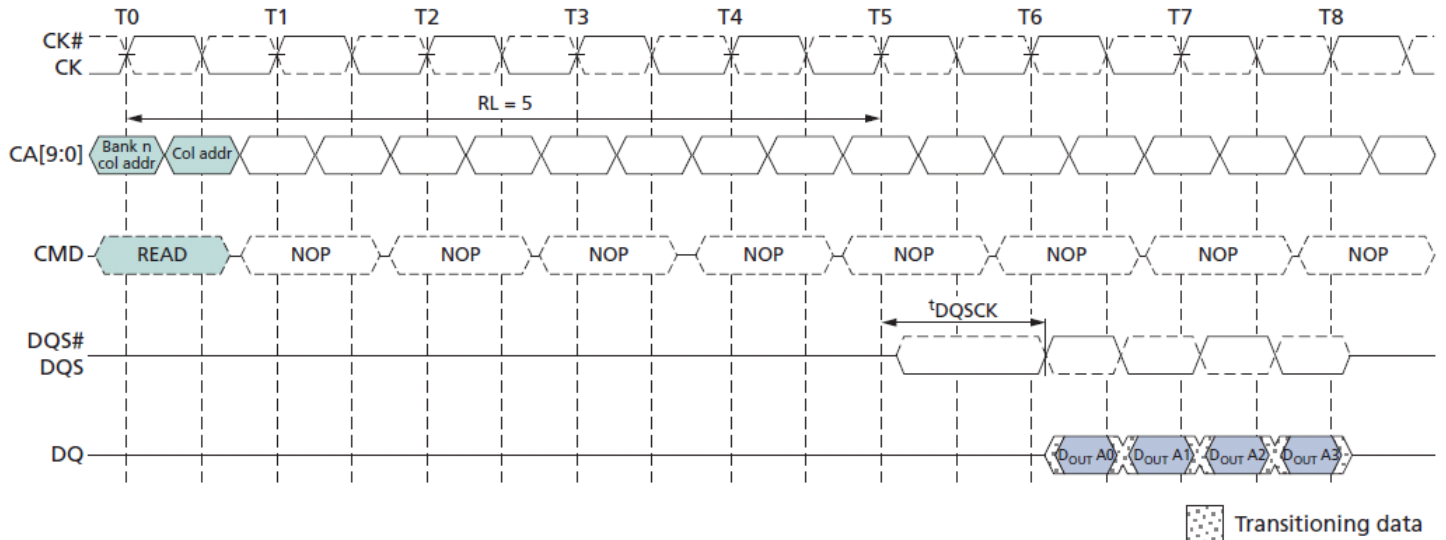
T0 T1 T2 T3 T4 T5 T6 T7 T8

CK#
CK

RL = 5

CA[9:0] Bank n col addr Col addr

CMD READ NOP NOP NOP NOP NOP NOP NOP NOP

$^{t}$DQSCK

DQS#
DQS

DQ $D_{OUT}$ A0 $D_{OUT}$ A1 $D_{OUT}$ A2 $D_{OUT}$ A3

Transitioning data